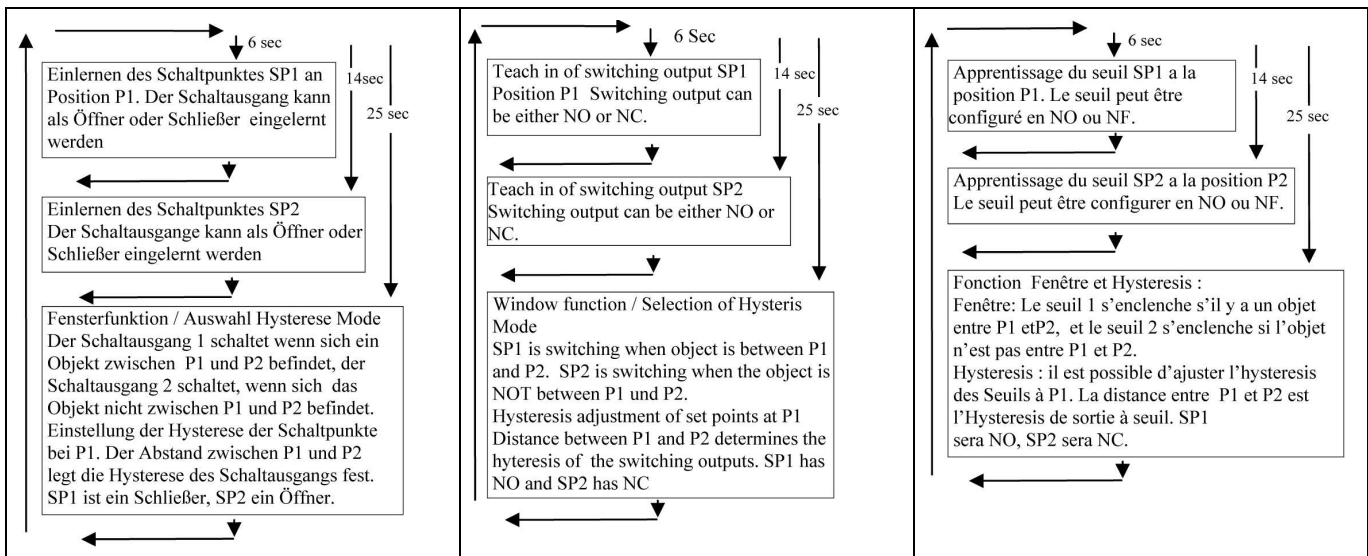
6 sec

14sec

25 sec

Einlernen des Schaltpunktes SP1 an Position P1. Der Schaltausgang kann als Öffner oder Schließer eingelernt werden

Einlernen des Schaltpunktes SP2
Der Schaltausgange kann als Öffner oder Schließer eingelernt werden

Fensterfunktion / Auswahl Hysterese Mode
Der Schaltausgang 1 schaltet wenn sich ein Objekt zwischen P1 und P2 befindet, der Schaltausgang 2 schaltet, wenn sich das Objekt nicht zwischen P1 und P2 befindet. Einstellung der Hysterese der Schaltpunkte bei P1. Der Abstand zwischen P1 und P2 legt die Hysterese des Schaltausgangs fest. SP1 ist ein Schließer, SP2 ein Öffner.

6 Sec

14 sec

25 sec

Teach in of switching output SP1 Position P1 Switching output can be either NO or NC.

Teach in of switching output SP2
Switching output can be either NO or NC.

Window function / Selection of Hysteris Mode
SP1 is switching when object is between P1 and P2. SP2 is switching when the object is NOT between P1 und P2.
Hysteresis adjustment of set points at P1
Distance between P1 and P2 determines the hyteresis of the switching outputs. SP1 has NO and SP2 has NC

6 sec

14 sec

25 sec

Apprentissage du seuil SP1 a la position P1. Le seuil peut être configuré en NO ou NF.

Apprentissage du seuil SP2 a la position P2
Le seuil peut être configurer en NO ou NF.

Fonction Fenêtre et Hysteresis :
Fenêtre: Le seuil 1 s'enclenche s'il y a un objet entre P1 etP2, et le seuil 2 s'enclenche si l'objet n'est pas entre P1 et P2.
Hysteresis : il est possible d'ajuster l'hysteresis des Seuils à P1. La distance entre P1 et P2 est l'Hysteresis de sortie à seuil. SP1 sera NO, SP2 sera NC.